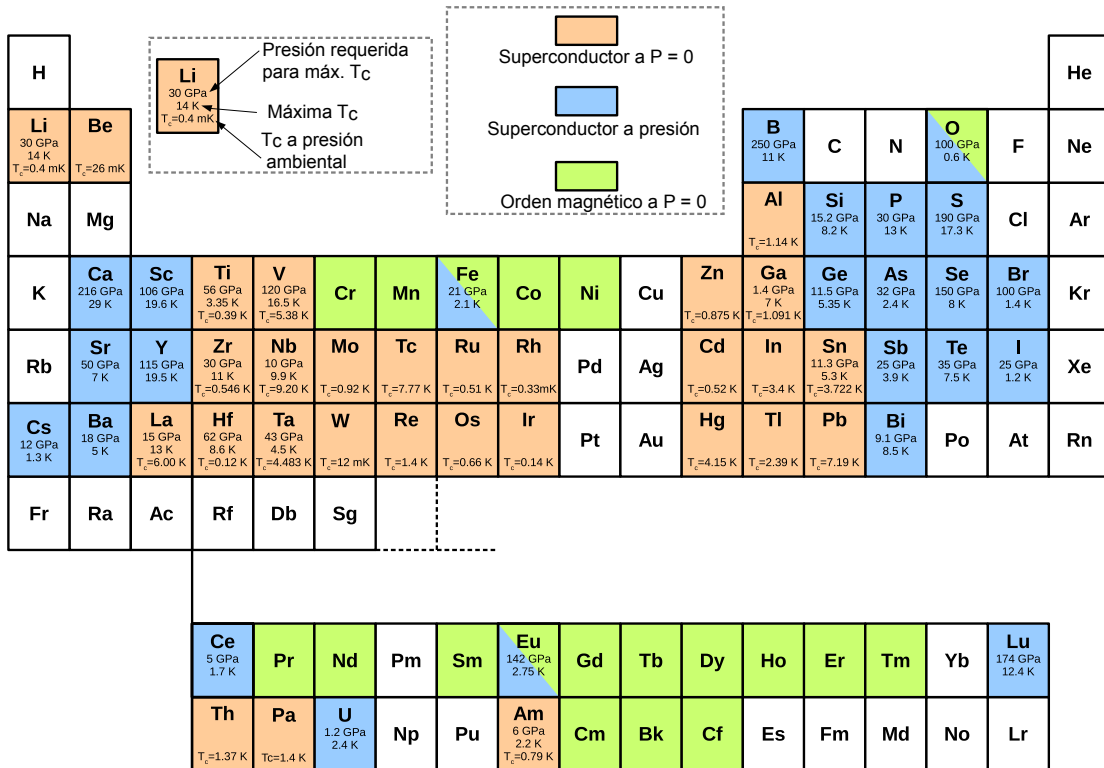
H

Li
30 GPa
14 K
$T_c$=0.4 mK

Presión requerida para máx. $T_C$

Máxima $T_C$

$T_C$ a presión ambiental

Superconductor a P = 0

Superconductor a presión

Orden magnético a P = 0

He

Li
30 GPa
14 K
$T_c$=0.4 mK

Be
$T_c$=26 mK

B
250 GPa
11 K

C

N

O
100 GPa
0.6 K

F

Ne

Na

Mg

Al
$T_c$=1.14 K

Si
15.2 GPa
8.2 K

P
30 GPa
13 K

S
190 GPa
17.3 K

Cl

Ar

K

Ca
216 GPa
29 K

Sc
106 GPa
19.6 K

Ti
56 GPa
3.35 K
$T_c$=0.39 K

V
120 GPa
16.5 K
$T_c$=5.38 K

Cr

Mn

Fe
21 GPa
2.1 K

Co

Ni

Cu

Zn
$T_c$=0.875 K

Ga
1.4 GPa
7 K
$T_c$=1.091 K

Ge
11.5 GPa
5.35 K

As
32 GPa
2.4 K

Se
150 GPa
8 K

Br
100 GPa
1.4 K

Kr

Rb

Sr
50 GPa
7 K

Y
115 GPa
19.5 K

Zr
30 GPa
11 K
$T_c$=0.546 K

Nb
10 GPa
9.9 K
$T_c$=9.20 K

Mo
$T_c$=0.92 K

Tc
$T_c$=7.77 K

Ru
$T_c$=0.51 K

Rh
$T_c$=0.33mK

Pd

Ag

Cd
$T_c$=0.52 K

In
$T_c$=3.4 K

Sn
11.3 GPa
5.3 K
$T_c$=3.722 K

Sb
25 GPa
3.9 K

Te
35 GPa
7.5 K

I
25 GPa
1.2 K

Xe

Cs
12 GPa
1.3 K

Ba
18 GPa
5 K

La
15 GPa
13 K
$T_c$=6.00 K

Hf
62 GPa
8.6 K
$T_c$=0.12 K

Ta
43 GPa
4.5 K
$T_c$=4.483 K

W
$T_c$=12 mK

Re
$T_c$=1.4 K

Os
$T_c$=0.66 K

Ir
$T_c$=0.14 K

Pt

Au

Hg
$T_c$=4.15 K

Tl
$T_c$=2.39 K

Pb
$T_c$=7.19 K

Bi
9.1 GPa
8.5 K

Po

At

Rn

Fr

Ra

Ac

Rf

Db

Sg

Ce
5 GPa
1.7 K

Pr

Nd

Pm

Sm

Eu
142 GPa
2.75 K

Gd

Tb

Dy

Ho

Er

Tm

Yb

Lu
174 GPa
12.4 K

Th
$T_c$=1.37 K

Pa
Tc=1.4 K

U
1.2 GPa
2.4 K

Np

Pu

Am
6 GPa
2.2 K
$T_c$=0.79 K

Cm

Bk

Cf

Es

Fm

Md

No

Lr